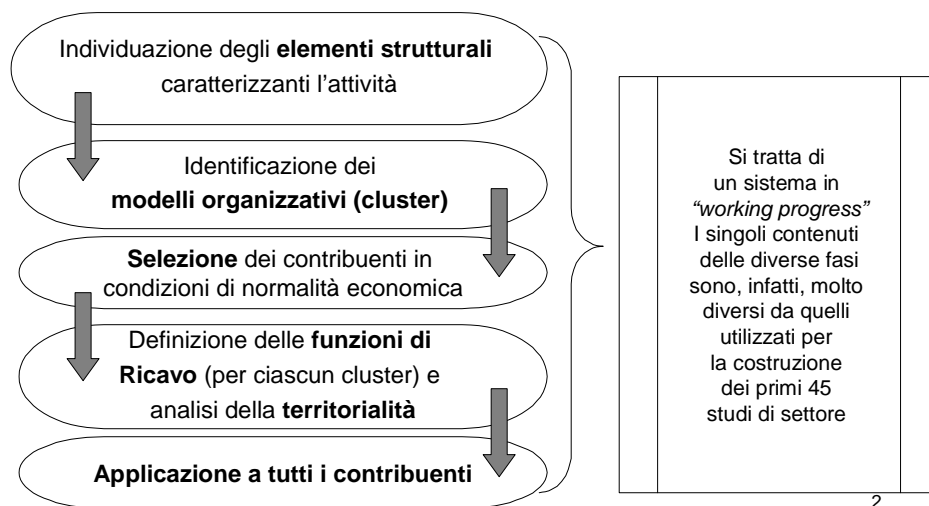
Individuazione degli **elementi strutturali** caratterizzanti l’attività

Identificazione dei **modelli organizzativi (cluster)**

**Selezione** dei contribuenti in condizioni di normalità economica

Definizione delle **funzioni di Ricavo** (per ciascun cluster) e analisi della **territorialità**

**Applicazione a tutti i contribuenti**

Si tratta di un sistema in *“working progress”* I singoli contenuti delle diverse fasi sono, infatti, molto diversi da quelli utilizzati per la costruzione dei primi 45 studi di settore

2